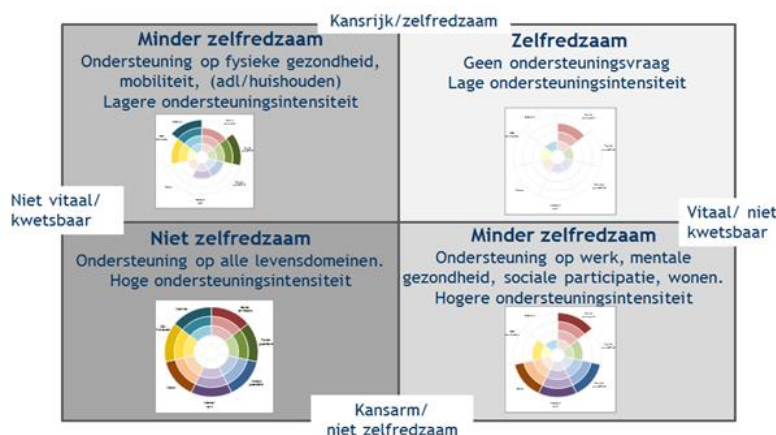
Kansrijk/zelfredzaam

Minder zelfredzaam
Ondersteuning op fysieke gezondheid, mobiliteit, (adl/huishouden)
Lagere ondersteuningsintensiteit

Zelfredzaam
Geen ondersteuningsvraag
Lage ondersteuningsintensiteit

Niet vitaal/ kwetsbaar

Vitaal/ niet kwetsbaar

Niet zelfredzaam
Ondersteuning op alle levensdomeinen.
Hoge ondersteuningsintensiteit

Minder zelfredzaam
Ondersteuning op werk, mentale gezondheid, sociale participatie, wonen.
Hogere ondersteuningsintensiteit

Kansarm/ niet zelfredzaam